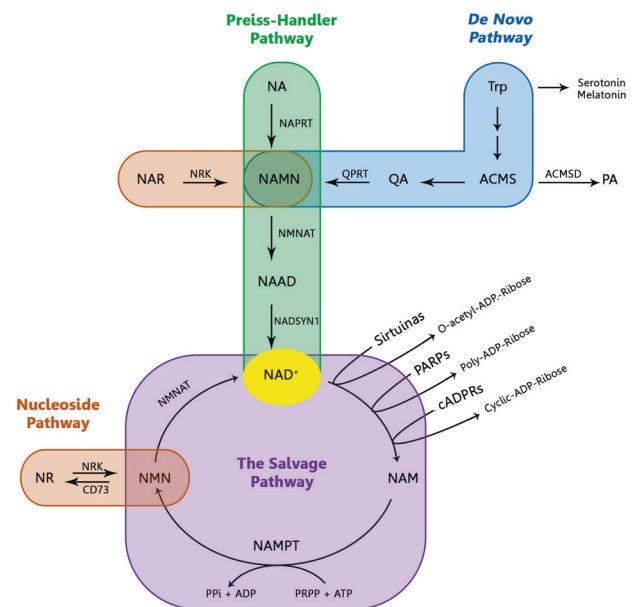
Preiss-Handler Pathway

De Novo Pathway

NA

NAPRT

Trp

Serotonin
Melatonin

NAR

NRK

NAMN

QPRT

QA

ACMS

ACMSD

PA

NMNAT

NAAD

NADSYN1

Sirtuinas

O-acetyl-ADP-Ribose

PARPs

Poly-ADP-Ribose

cADPRs

Cyclic-ADP-Ribose

NAD$^+$

Nucleoside Pathway

NMNAT

NR

NRK

CD73

NMN

The Salvage Pathway

NAM

NAMPT

PPi + ADP

PRPP + ATP